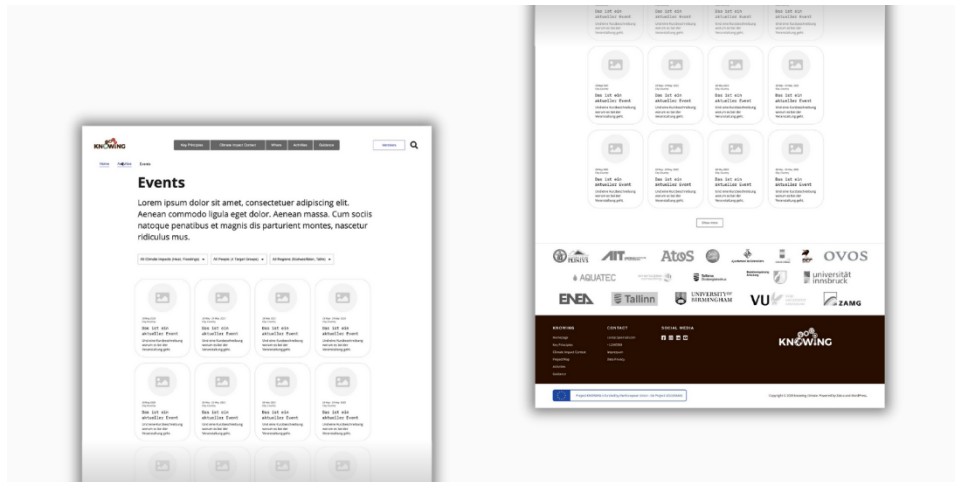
KNOWING

Key Principles | Climate Impact Context | Where | Activities | Guidance

Home > Activities > Events

Events

Lorem ipsum dolor sit amet, consectetuer adipiscing elit. Aenean commodo ligula eget dolor. Aenean massa. Cum sociis natoque penatibus et magnis dis parturient montes, nascetur ridiculus mus.

All Climate Impacts (Heat, Flooding) | All People & Target Groups | All Regions

Das ist ein aktuelles Event

Das ist ein aktuelles Event

Das ist ein aktuelles Event

Das ist ein aktuelles Event

Das ist ein aktuelles Event

Das ist ein aktuelles Event

Das ist ein aktuelles Event

Das ist ein aktuelles Event

Das ist ein aktuelles Event

Das ist ein aktuelles Event

Das ist ein aktuelles Event

Das ist ein aktuelles Event

Das ist ein aktuelles Event

Das ist ein aktuelles Event

Das ist ein aktuelles Event

Das ist ein aktuelles Event

Das ist ein aktuelles Event

Das ist ein aktuelles Event

Das ist ein aktuelles Event

Das ist ein aktuelles Event

AIT Atos OVOS
AQUATEC universität innsbruck
ENEA Tallinn UNIVERSITY OF BIRMINGHAM VU ZAMG

KNOWING | CONTACT | SOCIAL MEDIA

KNOWING